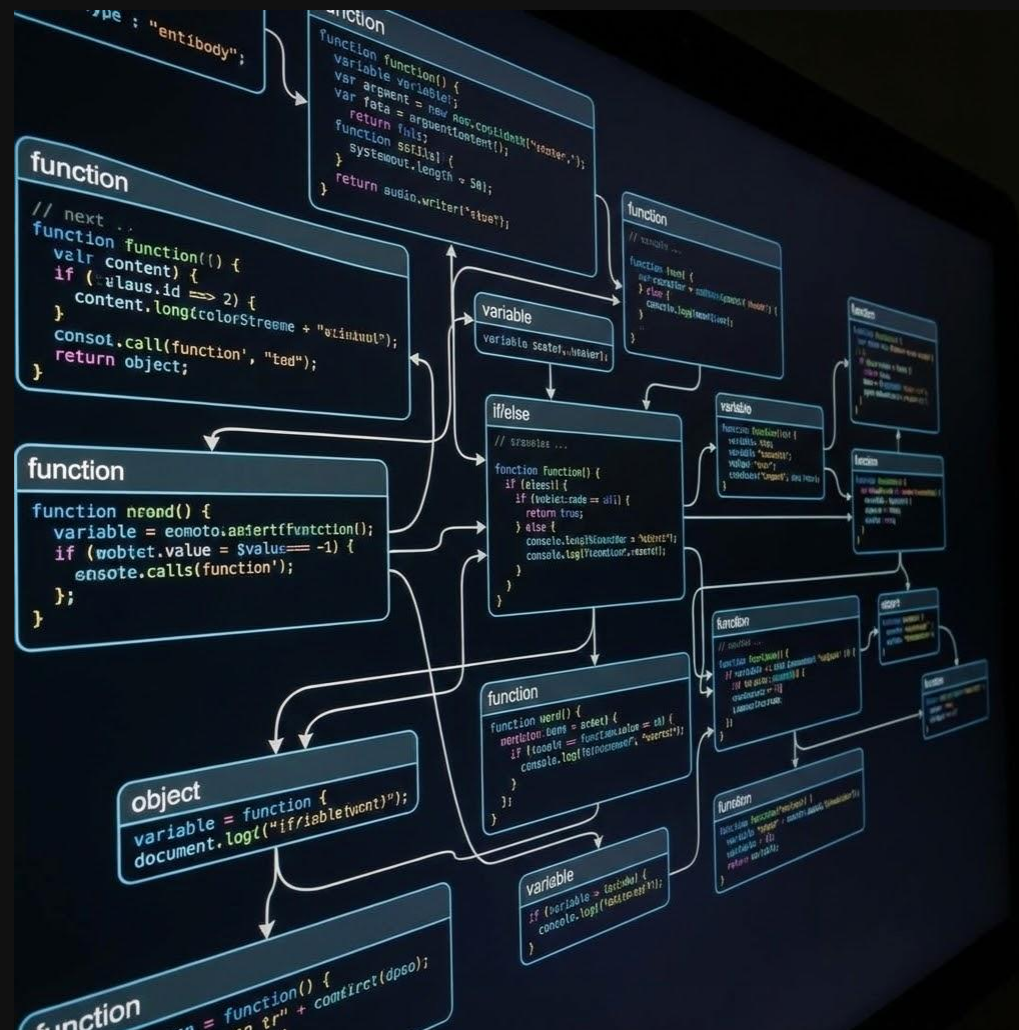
…ype : "entibody";

…nction
function function() {
variable variable;
var argument = new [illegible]
var fata = argumentontent();
return fuls;
function sstils] {
}
systemout.length = 50];
}
return audio.writer("stue");

function
// next ..
function function() {
valr content) {
if (ulaus.id => 2) {
content.long(colorStreeme + "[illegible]");
}
consot.call(function', "ted");
return object;
}

function
// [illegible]
function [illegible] {
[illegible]
} else {
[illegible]
}

variable
variable scatef.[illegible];

if/else
// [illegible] ...
function function() {
if (eleesl) {
if (voblet.cade = all) {
return true;
} else {
console.leng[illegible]
console.log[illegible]
}
}
}

variable
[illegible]

function
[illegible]

function
function nrond() {
variable = eomoto.abertffvntction();
if (wobjet.value = $value== -1) {
ensote.calls(function');
};
}

function
// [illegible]
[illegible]

object
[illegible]

function
function werd() {
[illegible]
if (toole = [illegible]
console.log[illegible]
}
};
}

function
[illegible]

function
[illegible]

object
variable = function {
document.log("if/iable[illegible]");

variable
if (variable = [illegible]
console.log([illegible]);
}

function
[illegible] = function() {
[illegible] tr" + contirct(dpso);